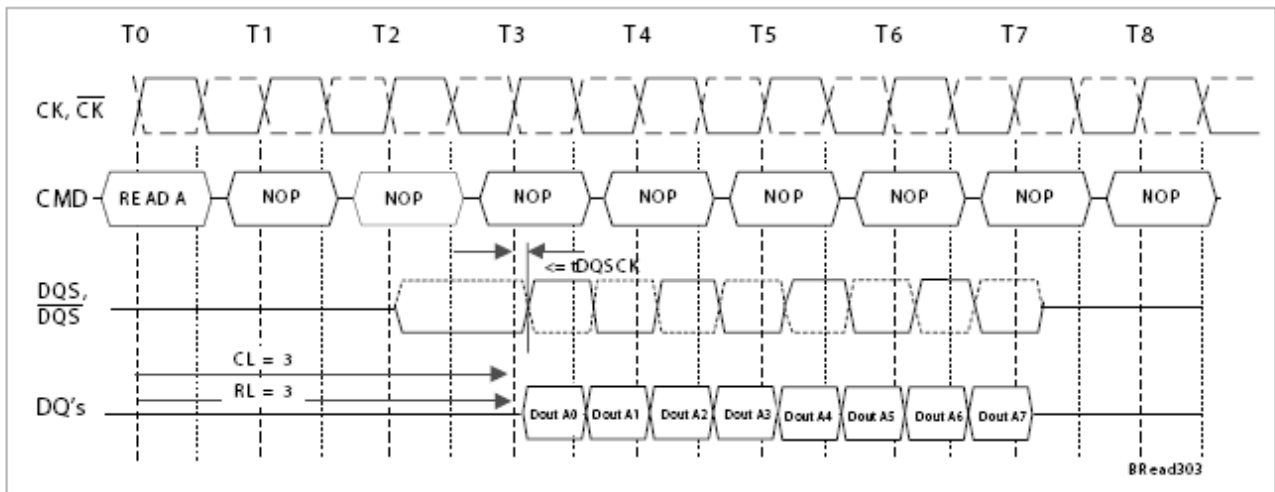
T0 T1 T2 T3 T4 T5 T6 T7 T8

CK, $\overline{CK}$

CMD READ A NOP NOP NOP NOP NOP NOP NOP NOP

<= tDQSCK

DQS, $\overline{DQS}$

CL = 3

RL = 3

DQ's Dout A0 Dout A1 Dout A2 Dout A3 Dout A4 Dout A5 Dout A6 Dout A7

BRead303